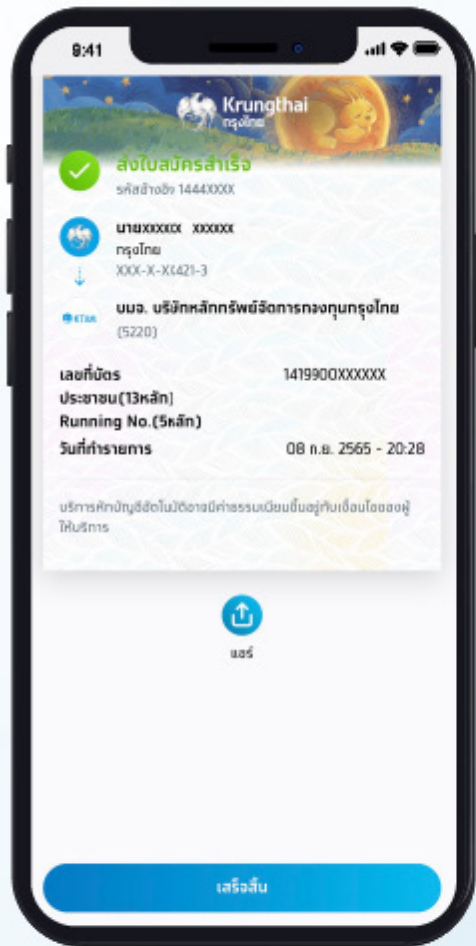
9:41

Krungthai
กรุงไทย

ส่งใบสมัครสำเร็จ
รหัสอ้างอิง 1444XXXX

นายXXXXXX XXXXXX
กรุงไทย
XXX-X-XX421-3

KTAM
บมจ. บริษัทหลักทรัพย์จัดการกองทุนกรุงไทย
(5220)

เลขที่บัตรประชาชน(13หลัก) 1419900XXXXXX
Running No.(5หลัก)
วันที่ทำรายการ 08 ก.ย. 2565 - 20:28

บริการหักบัญชีอัตโนมัติอาจมีค่าธรรมเนียมขึ้นอยู่กับเงื่อนไขของผู้ให้บริการ

แชร์

เสร็จสิ้น